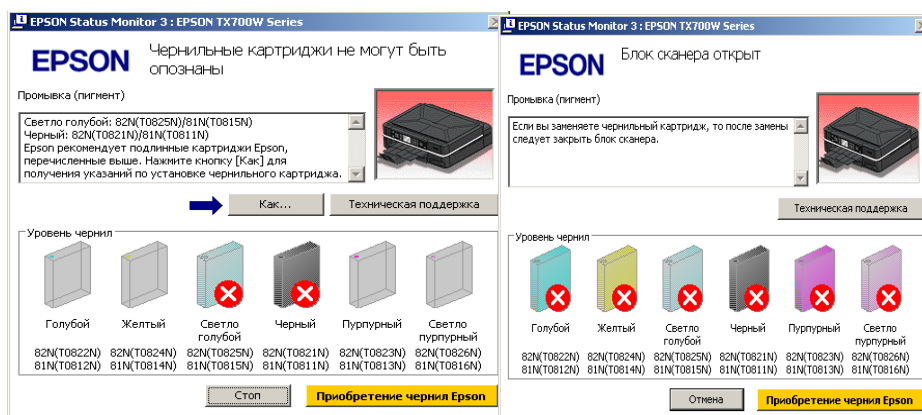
EPSON Status Monitor 3 : EPSON TX700W Series

EPSON Чернильные картриджи не могут быть опознаны

Промывка (пигмент)

Светло голубой: 82N(T0825N)/81N(T0815N)
Черный: 82N(T0821N)/81N(T0811N)
Epson рекомендует подлинные картриджи Epson, перечисленные выше. Нажмите кнопку [Как] для получения указаний по установке чернильного картриджа.

Как...

Техническая поддержка

Уровень чернил

| Голубой | Желтый | Светло голубой | Черный | Пурпурный | Светло пурпурный |
|---|---|---|---|---|---|
| 82N(T0822N) 81N(T0812N) | 82N(T0824N) 81N(T0814N) | 82N(T0825N) 81N(T0815N) | 82N(T0821N) 81N(T0811N) | 82N(T0823N) 81N(T0813N) | 82N(T0826N) 81N(T0816N) |

Стоп

Приобретение чернил Epson

EPSON Status Monitor 3 : EPSON TX700W Series

EPSON Блок сканера открыт

Промывка (пигмент)

Если вы заменяете чернильный картридж, то после замены следует закрыть блок сканера.

Техническая поддержка

Уровень чернил

| Голубой | Желтый | Светло голубой | Черный | Пурпурный | Светло пурпурный |
|---|---|---|---|---|---|
| 82N(T0822N) 81N(T0812N) | 82N(T0824N) 81N(T0814N) | 82N(T0825N) 81N(T0815N) | 82N(T0821N) 81N(T0811N) | 82N(T0823N) 81N(T0813N) | 82N(T0826N) 81N(T0816N) |

Отмена

Приобретение чернил Epson